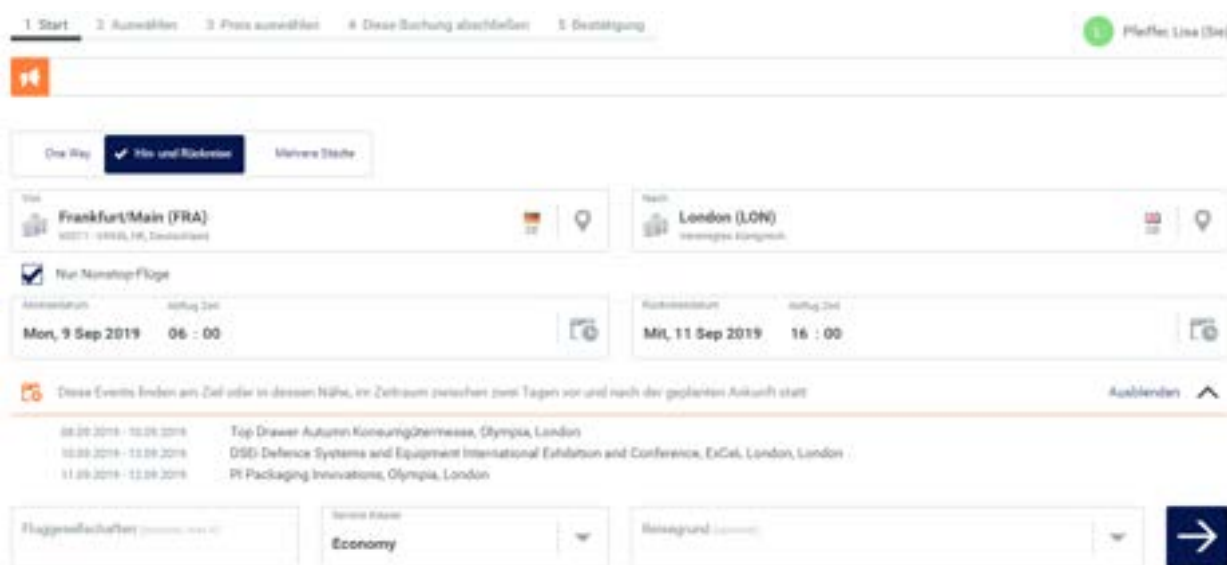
1 Start 2 Auswählen 3 Preis auswählen 4 Diese Buchung abschließen 5 Bestätigung

L Pfeffer, Lisa (Se)

One Way ✔ Hin und Rückreise Mehrere Städte

Von
Frankfurt/Main (FRA)
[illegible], Deutschland

Nach
London (LON)
Vereinigtes Königreich

Nur Nonstop-Flüge

Abreisedatum Abflug Zeit
Mon, 9 Sep 2019 06 : 00

Rückreisedatum Abflug Zeit
Mit, 11 Sep 2019 16 : 00

Diese Events finden am Ziel oder in dessen Nähe, im Zeitraum zwischen zwei Tagen vor und nach der geplanten Ankunft statt

Ausblenden

08.09.2019 - 10.09.2019 Top Drawer Autumn Konsumgütermesse, Olympia, London
10.09.2019 - 13.09.2019 DSEI Defence Systems and Equipment International Exhibition and Conference, ExCeL London, London
11.09.2019 - 12.09.2019 PI Packaging Innovations, Olympia, London

Fluggesellschaften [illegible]

Service Klasse
Economy

Reisegrund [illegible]